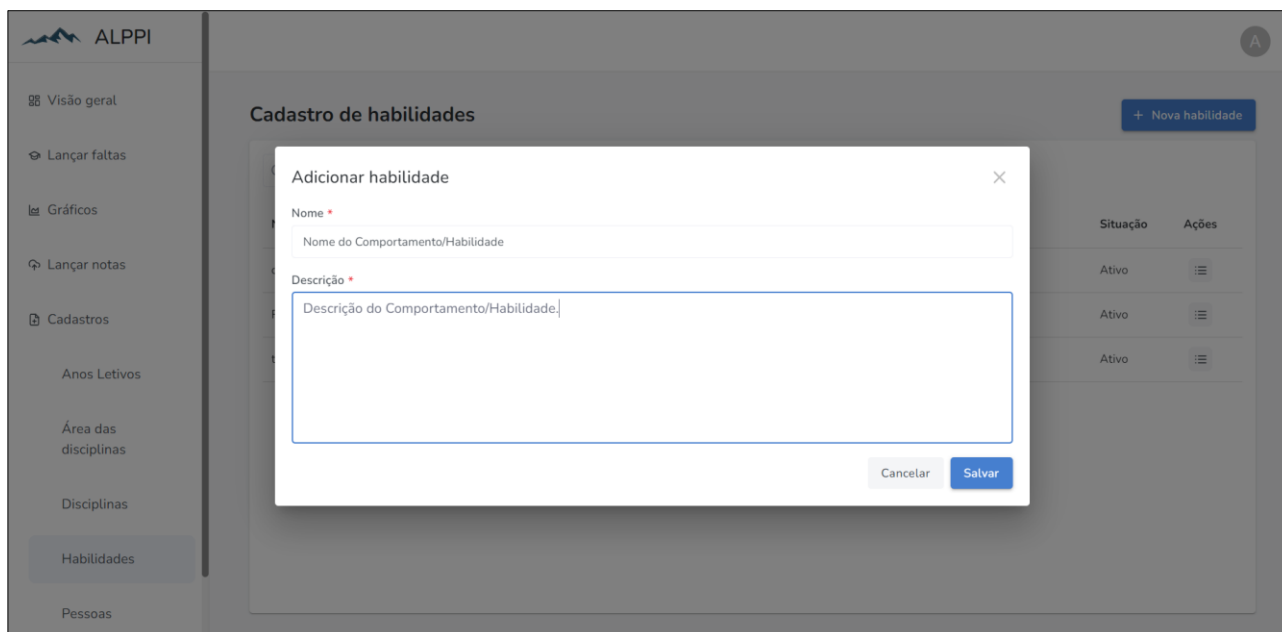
ALPPI

A

Visão geral

Lançar faltas

Gráficos

Lançar notas

Cadastros

Anos Letivos

Área das disciplinas

Disciplinas

Habilidades

Pessoas

Cadastro de habilidades

+ Nova habilidade

Situação | Ações

Ativo

Ativo

Ativo

Adicionar habilidade

×

Nome *

Nome do Comportamento/Habilidade

Descrição *

Descrição do Comportamento/Habilidade.

Cancelar

Salvar